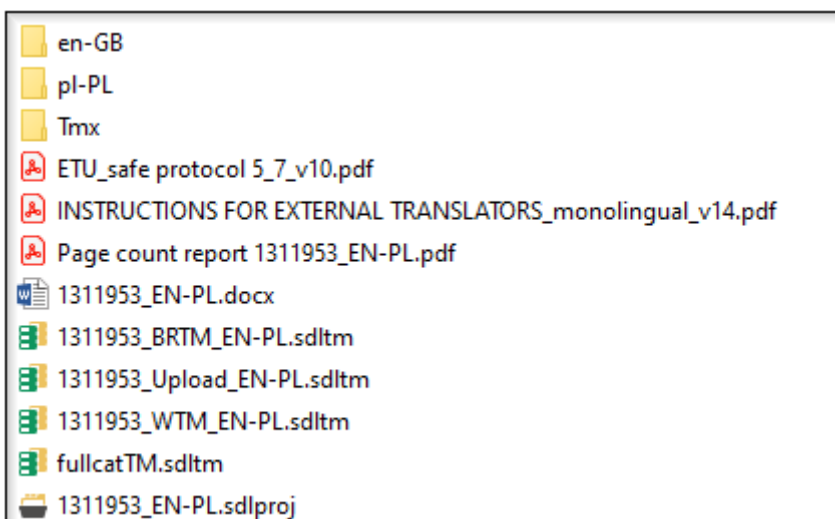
en-GB
pl-PL
Tmx
ETU_safe protocol 5_7_v10.pdf
INSTRUCTIONS FOR EXTERNAL TRANSLATORS_monolingual_v14.pdf
Page count report 1311953_EN-PL.pdf
1311953_EN-PL.docx
1311953_BRTM_EN-PL.sdltm
1311953_Upload_EN-PL.sdltm
1311953_WTM_EN-PL.sdltm
fullcatTM.sdltm
1311953_EN-PL.sdlproj